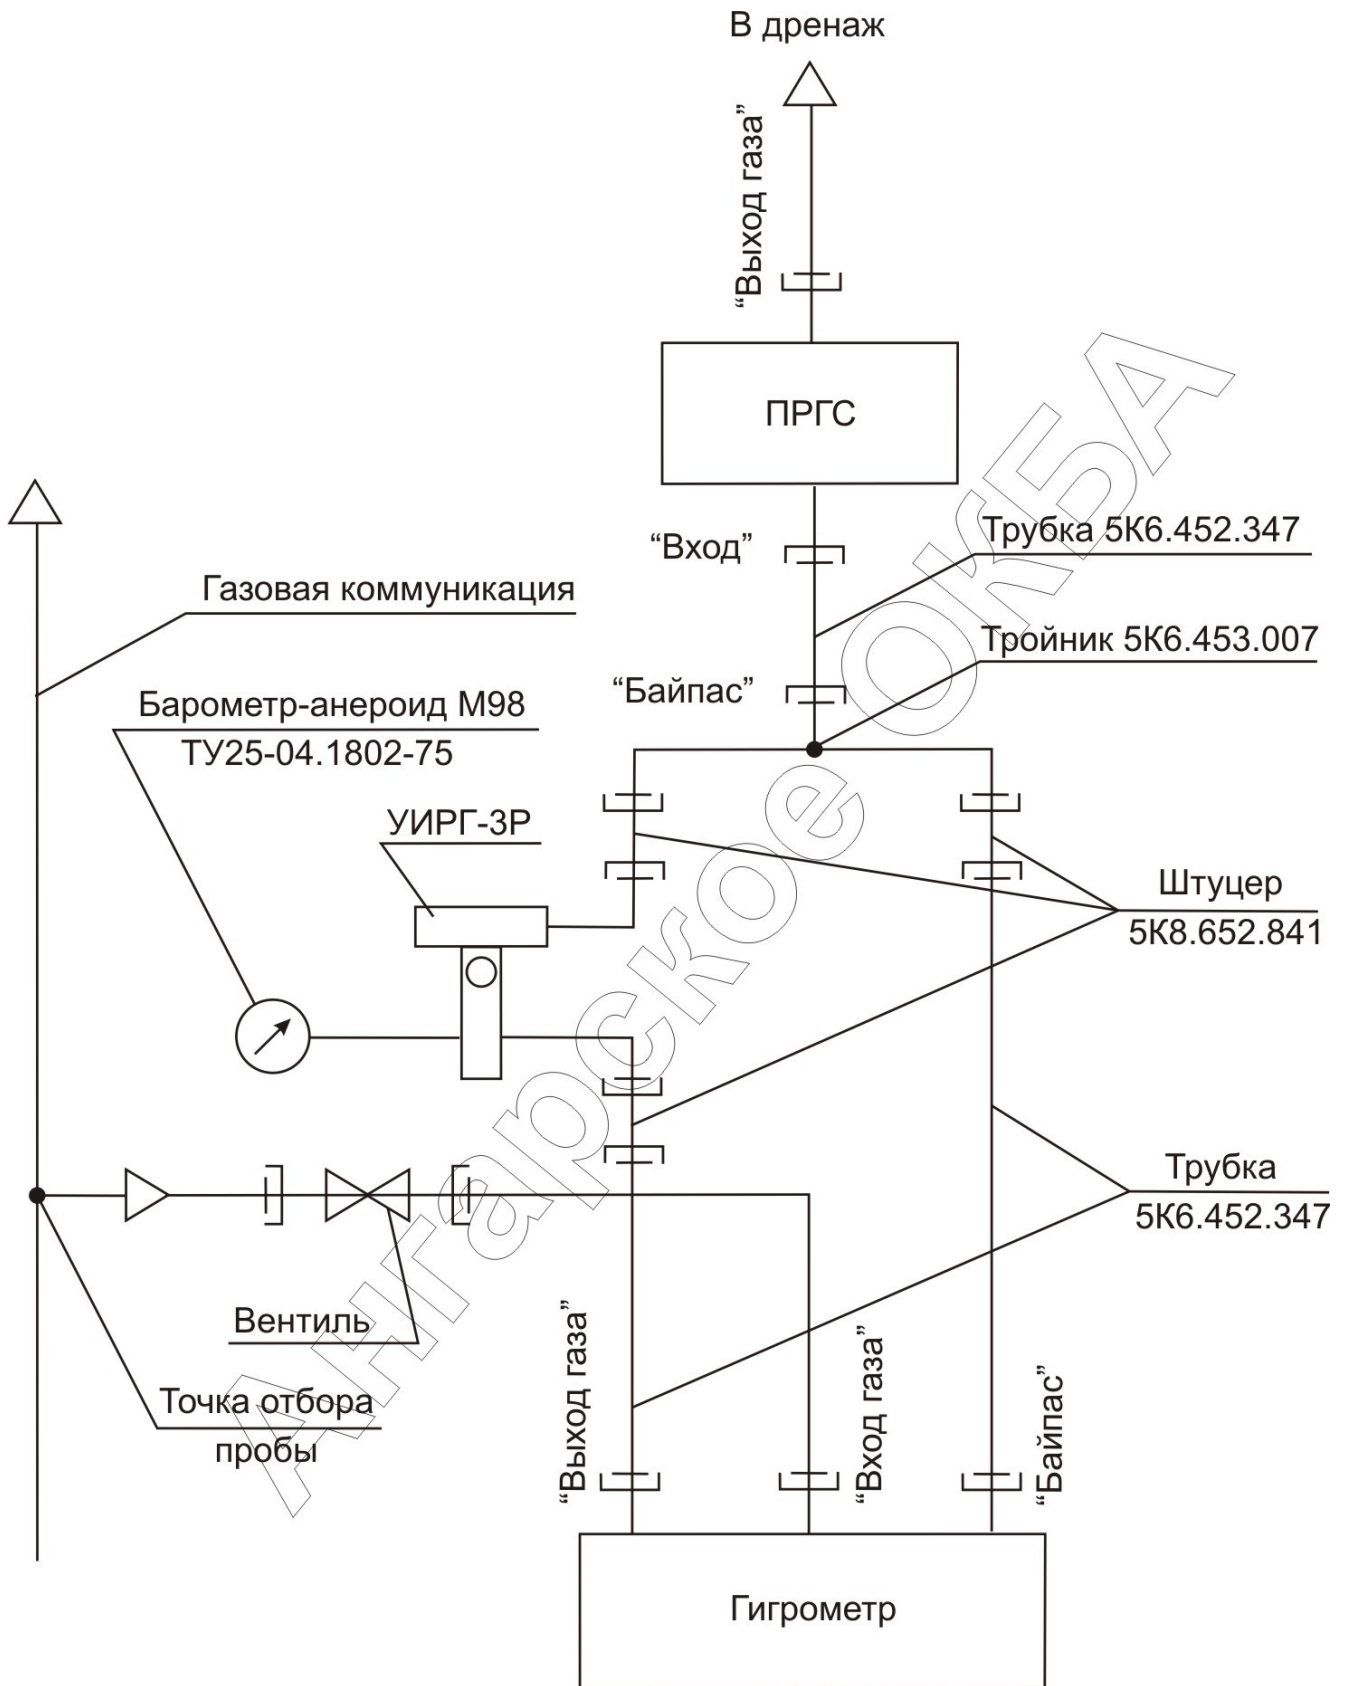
В дренаж

“Выход газа”

ПРГС

“Вход”

Трубка 5К6.452.347

Газовая коммуникация

Тройник 5К6.453.007

“Байпас”

Барометр-анероид М98
ТУ25-04.1802-75

УИРГ-3Р

Штуцер
5К8.652.841

Трубка
5К6.452.347

Вентиль

Точка отбора
пробы

“Выход газа”

“Вход газа”

“Байпас”

Гигрометр

Ангарское ОКБА